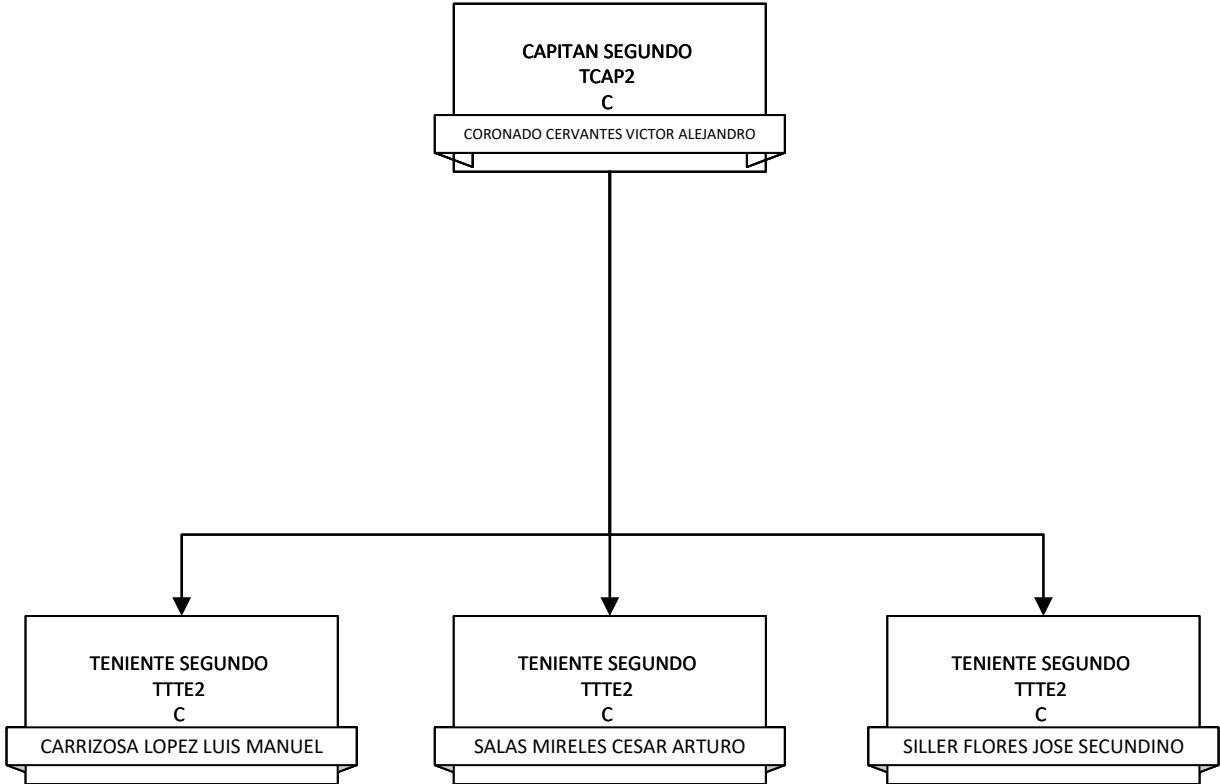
CAPITAN SEGUNDO
TCAP2
C
CORONADO CERVANTES VICTOR ALEJANDRO

TENIENTE SEGUNDO
TTTE2
C
CARRIZOSA LOPEZ LUIS MANUEL

TENIENTE SEGUNDO
TTTE2
C
SALAS MIRELES CESAR ARTURO

TENIENTE SEGUNDO
TTTE2
C
SILLER FLORES JOSE SECUNDINO